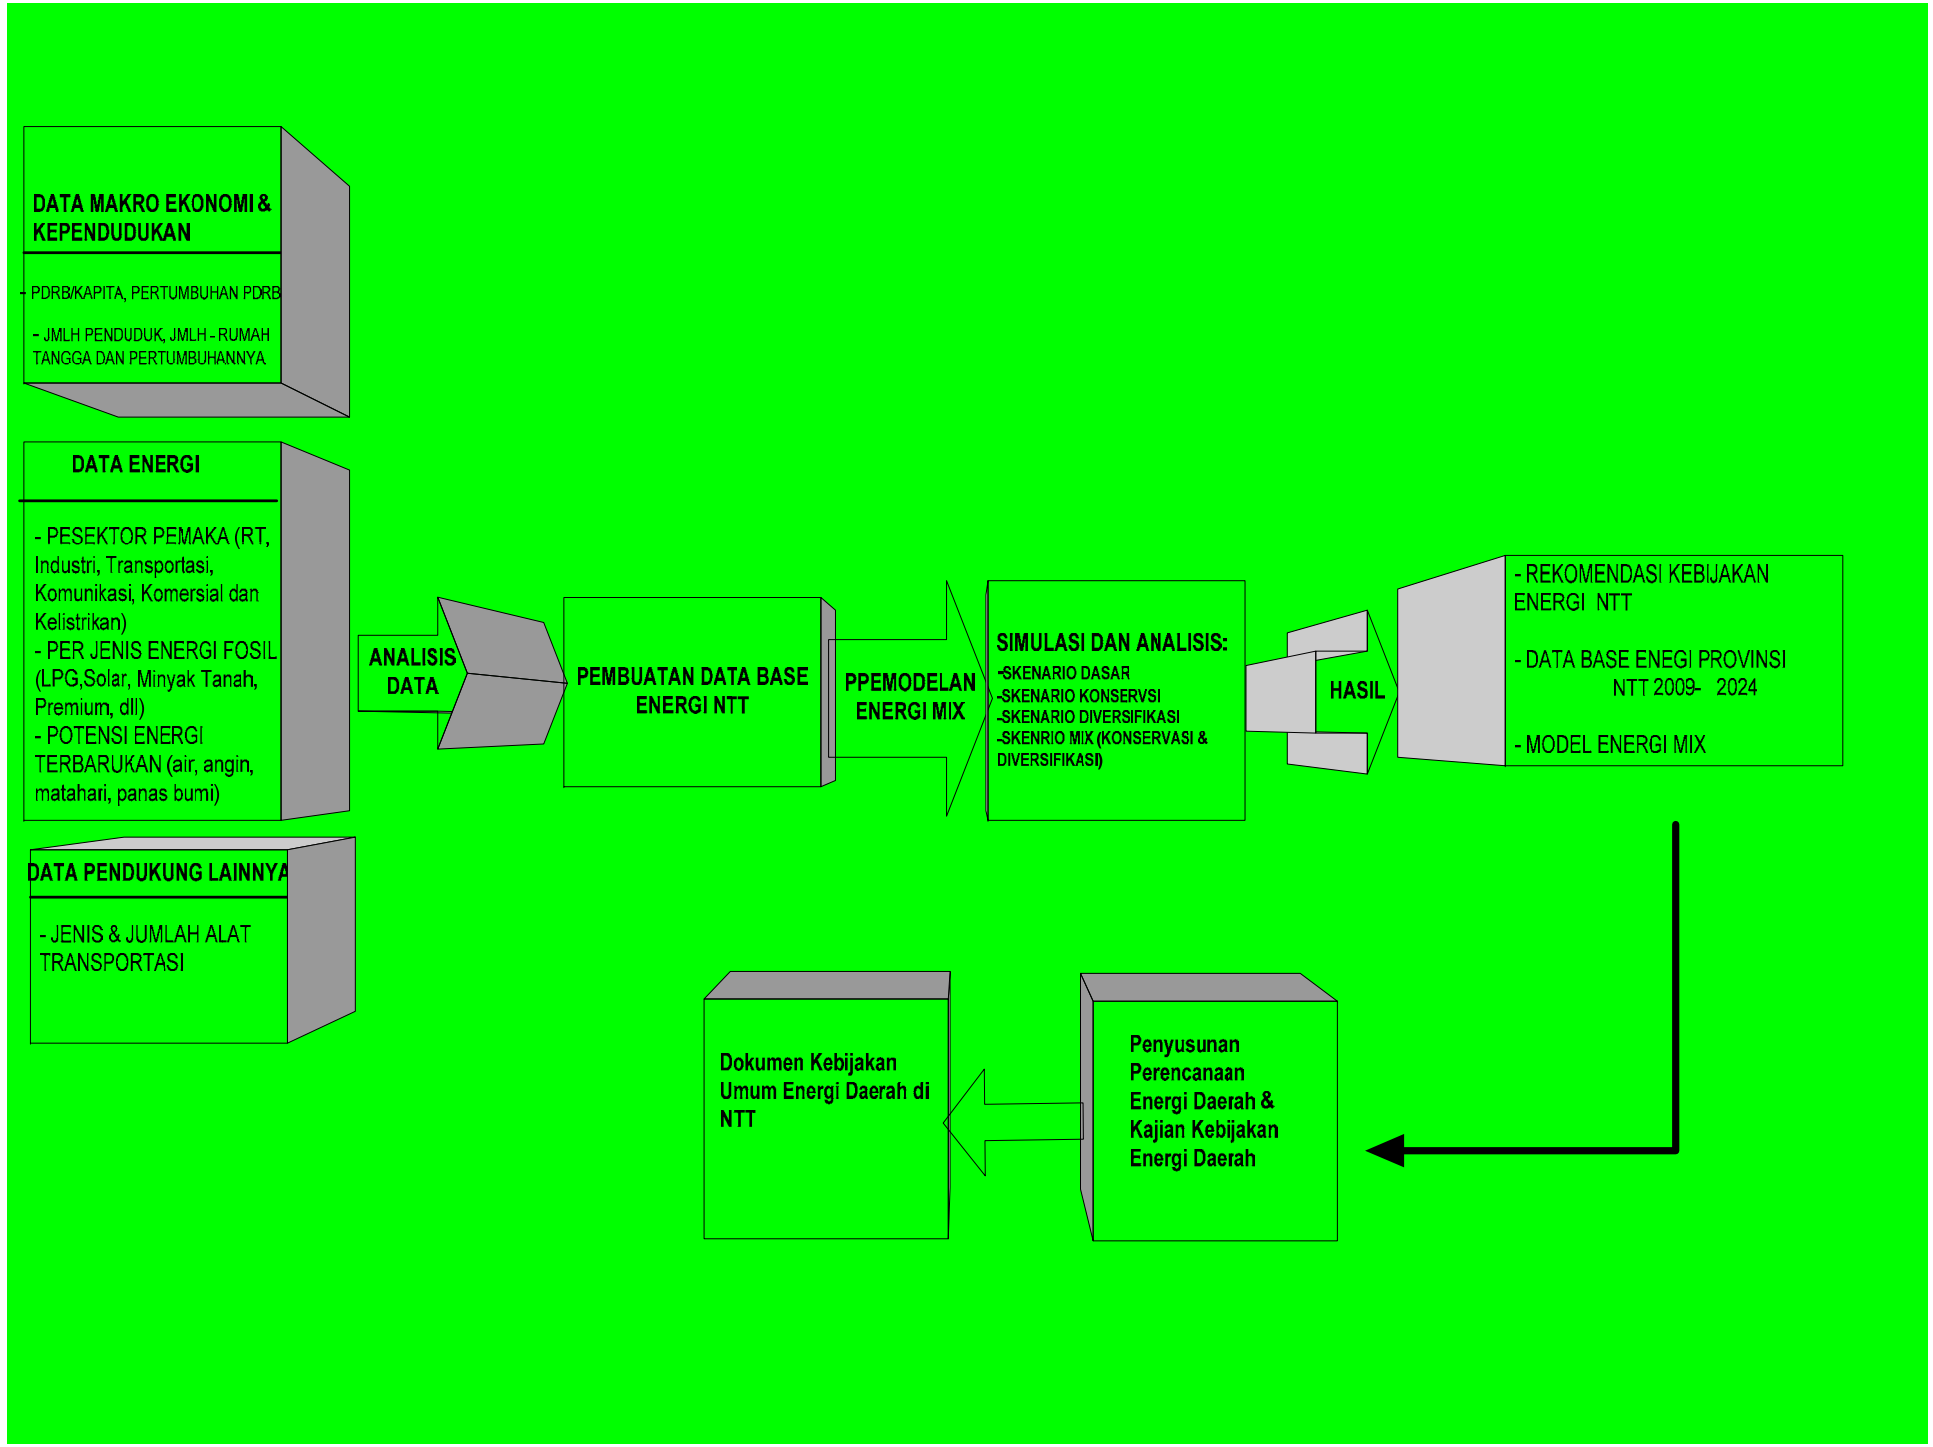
DATA MAKRO EKONOMI & KEPENDUDUKAN

- PDRB/KAPITA, PERTUMBUHAN PDRB

- JMLH PENDUDUK, JMLH - RUMAH TANGGA DAN PERTUMBUHANNYA

DATA ENERGI

- PESEKTOR PEMAKA (RT, Industri, Transportasi, Komunikasi, Komersial dan Kelistrikan)
- PER JENIS ENERGI FOSIL (LPG,Solar, Minyak Tanah, Premium, dll)
- POTENSI ENERGI TERBARUKAN (air, angin, matahari, panas bumi)

DATA PENDUKUNG LAINNYA

- JENIS & JUMLAH ALAT TRANSPORTASI

ANALISIS DATA

PEMBUATAN DATA BASE ENERGI NTT

PPEMODELAN ENERGI MIX

SIMULASI DAN ANALISIS:
-SKENARIO DASAR
-SKENARIO KONSERVSI
-SKENARIO DIVERSIFIKASI
-SKENRIO MIX (KONSERVASI & DIVERSIFIKASI)

HASIL

- REKOMENDASI KEBIJAKAN ENERGI NTT

- DATA BASE ENEGI PROVINSI NTT 2009- 2024

- MODEL ENERGI MIX

Penyusunan Perencanaan Energi Daerah & Kajian Kebijakan Energi Daerah

Dokumen Kebijakan Umum Energi Daerah di NTT